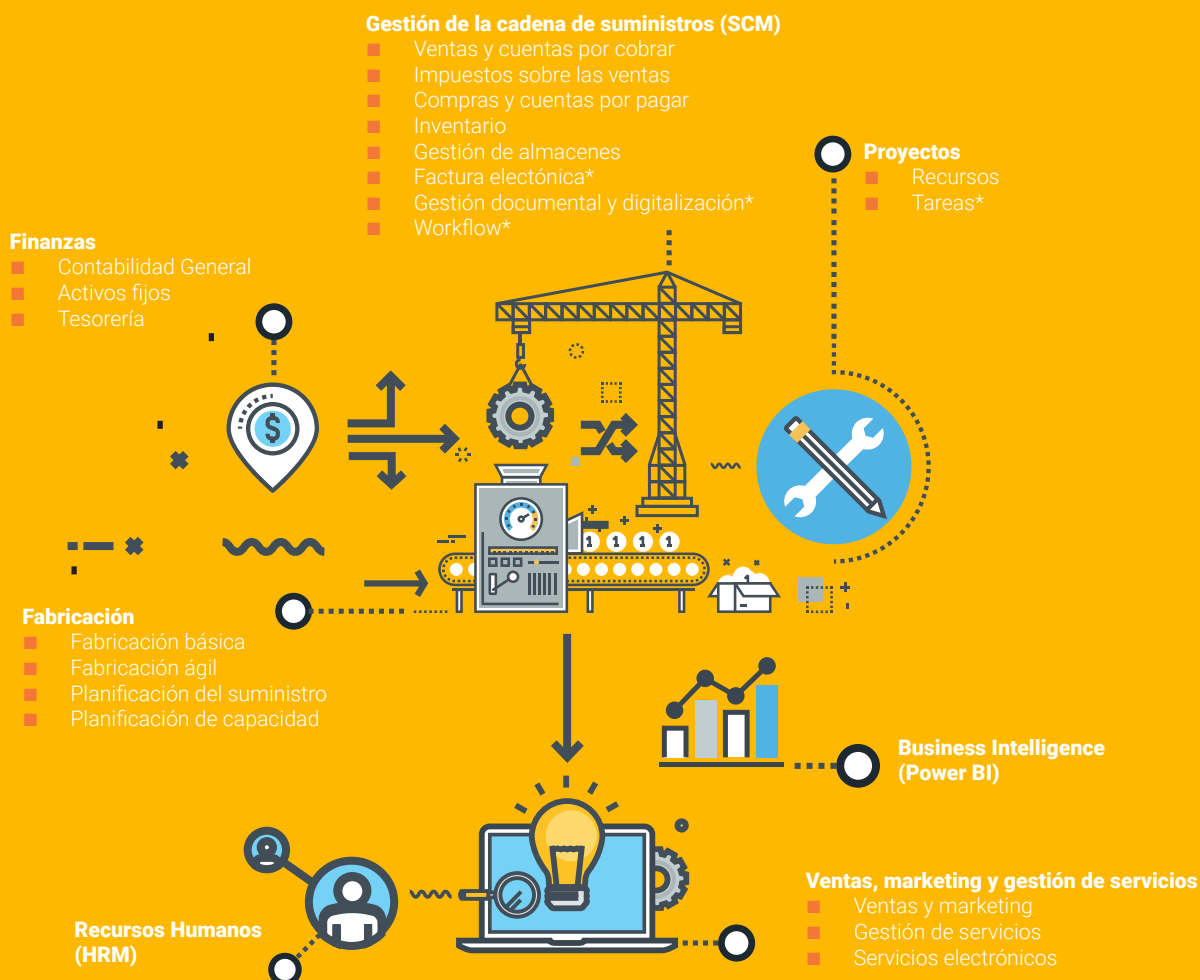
Gestión de la cadena de suministros (SCM)
Ventas y cuentas por cobrar
Impuestos sobre las ventas
Compras y cuentas por pagar
Inventario
Gestión de almacenes
Factura electónica*
Gestión documental y digitalización*
Workflow*

Proyectos
Recursos
Tareas*

Finanzas
Contabilidad General
Activos fijos
Tesorería

Fabricación
Fabricación básica
Fabricación ágil
Planificación del suministro
Planificación de capacidad

Business Intelligence (Power BI)

Ventas, marketing y gestión de servicios
Ventas y marketing
Gestión de servicios
Servicios electrónicos

Recursos Humanos (HRM)